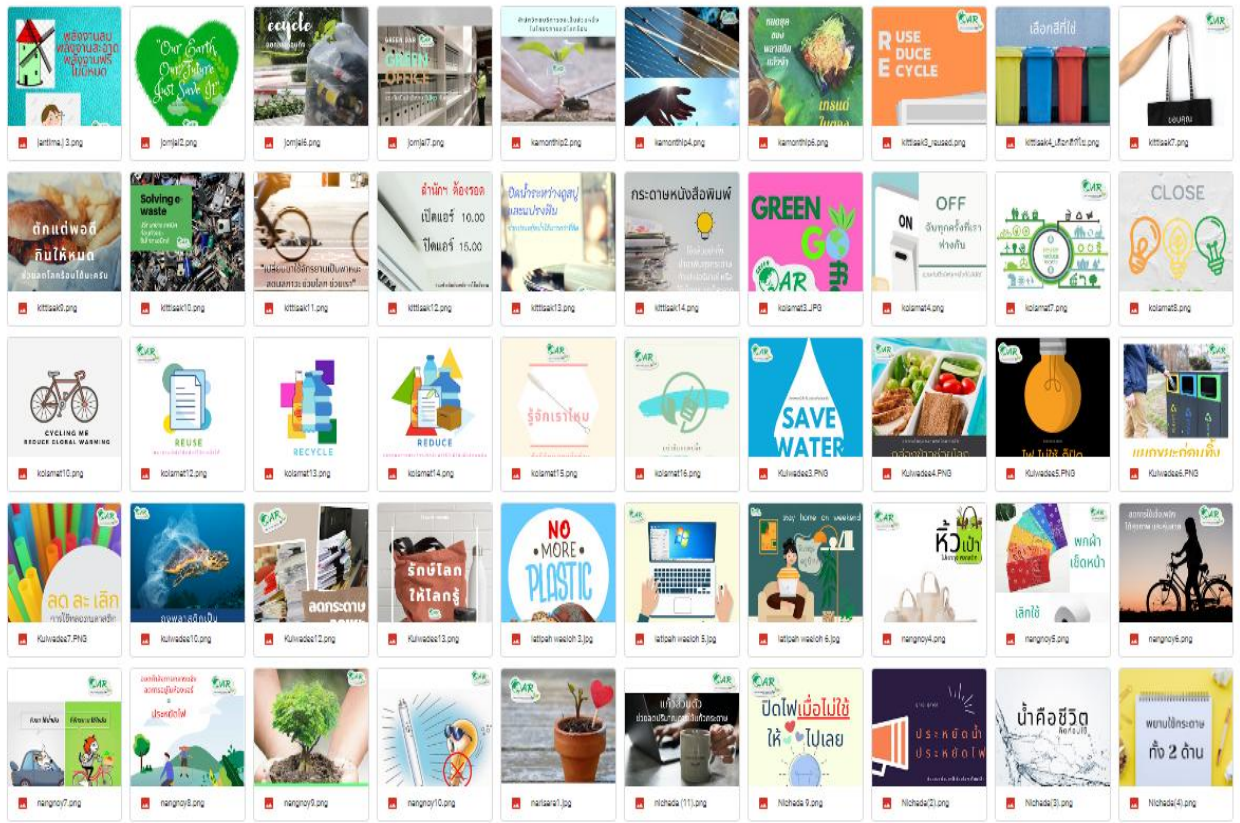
พลังงานลม พลังงานสะอาด พลังงานที่ไม่มีหมด
jantima j 3.png

"Our Earth Our Future Just Save It"
jomjai2.png

cycle
jomjai6.png

GREEN OFFICE
jomjai7.png

kamonthip2.png

kamonthip4.png

หลอดดูด ของ พลาสติก แก้วน้ำ
kamonthip6.png

USE DUCE CYCLE
kittisak3_reused.png

เลือกสีที่ใช่
kittisak4_เลือกสีที่ใช่.png

kittisak7.png

ตักแต่พอดี กินให้หมด
kittisak9.png

Solving e-waste
kittisak10.png

kittisak11.png

สำนัก ห้องรอด เปิดแอร์ 10.00 ปิดแอร์ 15.00
kittisak12.png

ปิดน้ำระหว่างถูสบู่และแปรงฟัน
kittisak13.png

กระดาษหนังสือพิมพ์
kittisak14.png

GREEN GO
kolamat3.JPG

OFF ON
kolamat4.png

kolamat7.png

CLOSE
kolamat8.png

CYCLING ME REDUCE GLOBAL WARMING
kolamat10.png

REUSE
kolamat12.png

RECYCLE
kolamat13.png

REDUCE
kolamat14.png

รู้จักเราไหม
kolamat15.png

kolamat16.png

SAVE WATER
Kulwadee3.PNG

Kulwadee4.PNG

ไฟ ไม่ใช้ ปิดไฟ
Kulwadee5.PNG

แยกขยะก่อนทิ้ง
Kulwadee6.PNG

ลด ละ เลิก
Kulwadee7.PNG

Kulwadee10.png

ลดกระดาษ
Kulwadee12.png

รักษ์โลก ให้โลกรู้
Kulwadee13.png

NO MORE PLASTIC
latipah waeloh 3.jpg

latipah waeloh 5.jpg

stay home on weekend
latipah waeloh 6.jpg

หิ้วเป้า
nangnoy4.png

พกผ้าเช็ดหน้า เลิกใช้
nangnoy5.png

nangnoy6.png

nangnoy7.png

ประหยัดไฟ
nangnoy8.png

nangnoy9.png

nangnoy10.png

narisara1.jpg

nichada (11).png

ปิดไฟเมื่อไม่ใช้ ให้ไปเลย
Nichada 9.png

ประหยัดน้ำ ประหยัดไฟ
Nichada(2).png

น้ำคือชีวิต
Nichada(3).png

พยายามใช้กระดาษ ทั้ง 2 ด้าน
Nichada(4).png